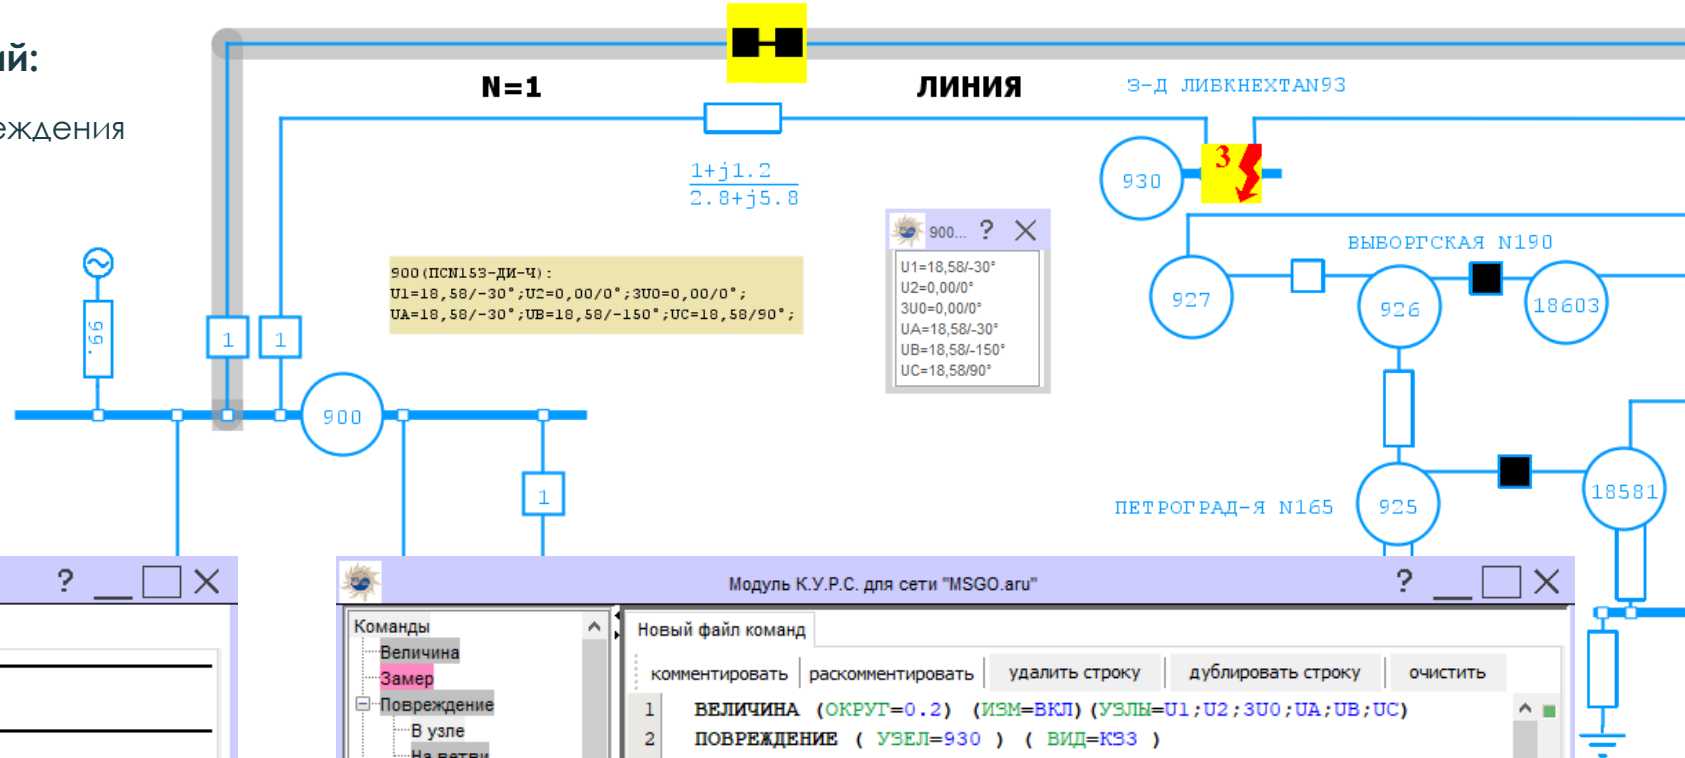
ий:
еждения

N=1
ЛИНИЯ
З-Д ЛИВКНЕХТАN93
1+j1.2
2.8+j5.8
930
3
900...
?
ВЫБОРГСКАЯ N190
927
926
18603
99.
1
1
900(ПСN153-ДИ-Ч):
U1=18,58/-30°;U2=0,00/0°;3U0=0,00/0°;
UA=18,58/-30°;UB=18,58/-150°;UC=18,58/90°;
U1=18,58/-30°
U2=0,00/0°
3U0=0,00/0°
UA=18,58/-30°
UB=18,58/-150°
UC=18,58/90°
900
1
ПЕТРОГРАД-Я N165
925
18581
?
Модуль К.У.Р.С. для сети "MSGO.aru"
?
Команды
Величина
Замер
Повреждение
В узле
На ветви
Новый файл команд
комментировать
раскомментировать
удалить строку
дублировать строку
очистить
1 ВЕЛИЧИНА (ОКРУГ=0.2) (ИЗМ=ВКЛ) (УЗЛЫ=U1;U2;3U0;UA;UB;UC)
2 ПОВРЕЖДЕНИЕ ( УЗЕЛ=930 ) ( ВИД=КЗ3 )